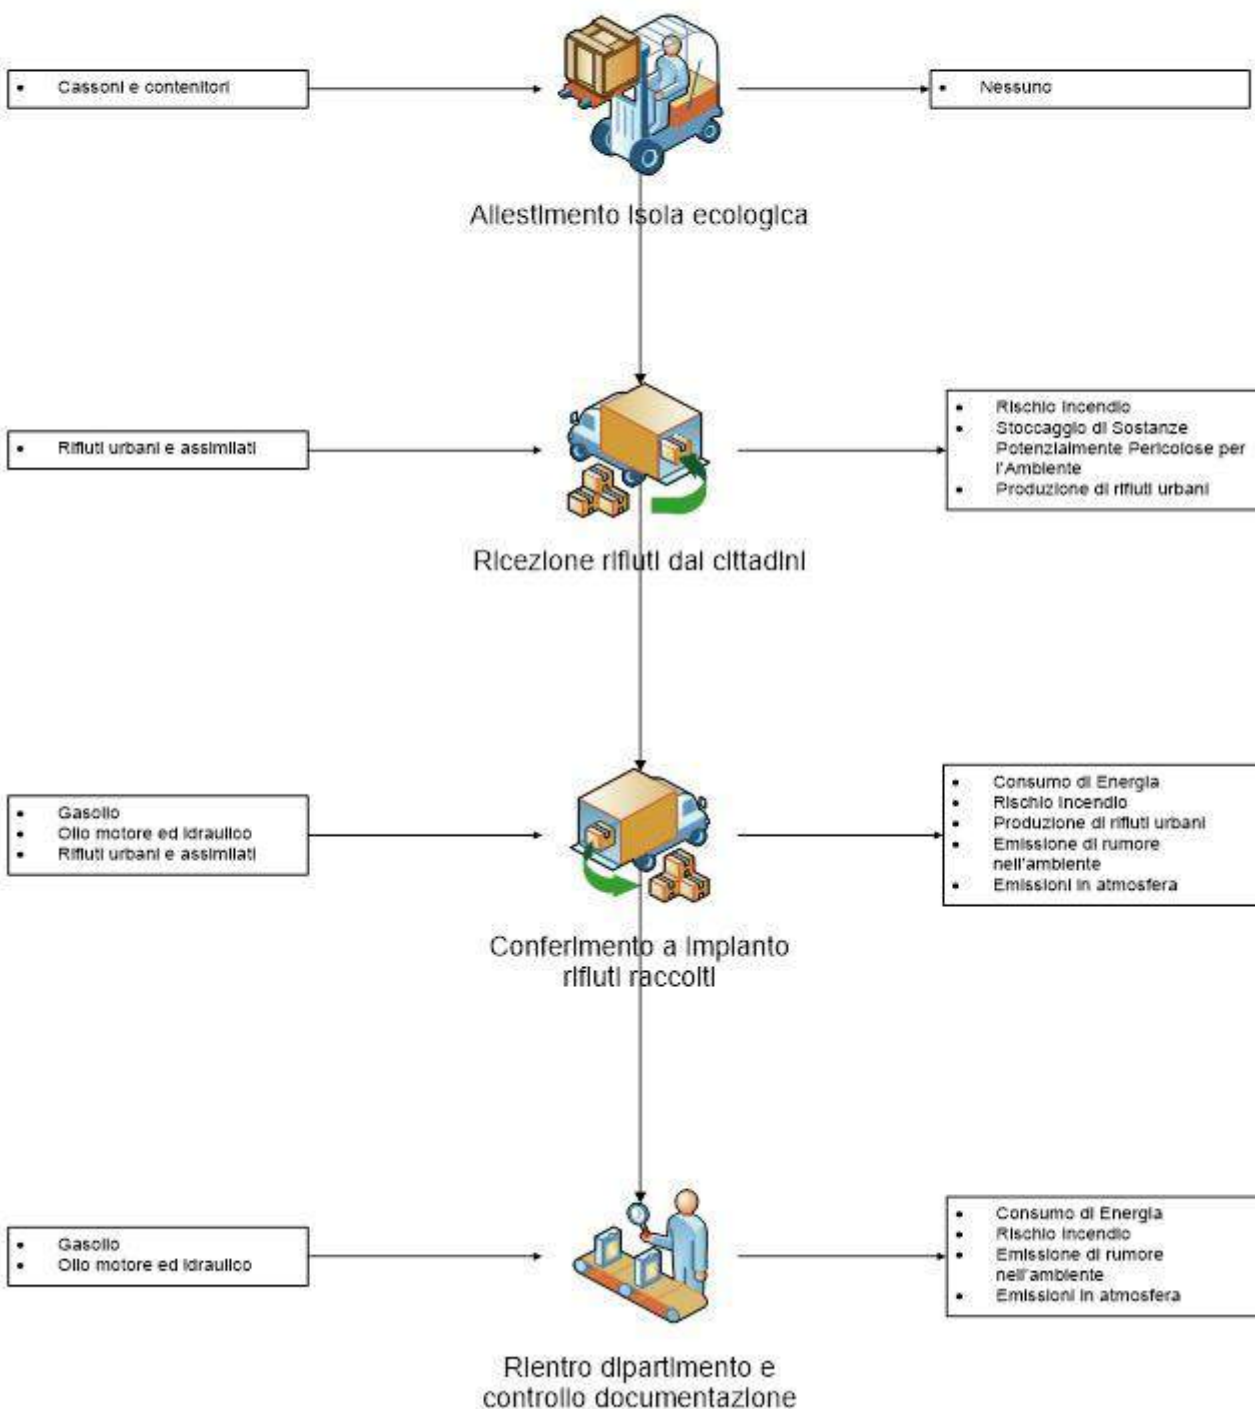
- Cassoni e contenitori

- Nessuno

Allestimento Isola ecologica

- Rifiuti urbani e assimilati

- Rischio incendio
- Stoccaggio di Sostanze Potenzialmente Pericolose per l'Ambiente
- Produzione di rifiuti urbani

Ricezione rifiuti dai cittadini

- Gasolio
- Olio motore ed idraulico
- Rifiuti urbani e assimilati

- Consumo di Energia
- Rischio incendio
- Produzione di rifiuti urbani
- Emissione di rumore nell'ambiente
- Emissioni in atmosfera

Conferimento a impianto rifiuti raccolti

- Gasolio
- Olio motore ed idraulico

- Consumo di Energia
- Rischio incendio
- Emissione di rumore nell'ambiente
- Emissioni in atmosfera

Rientro dipartimento e controllo documentazione